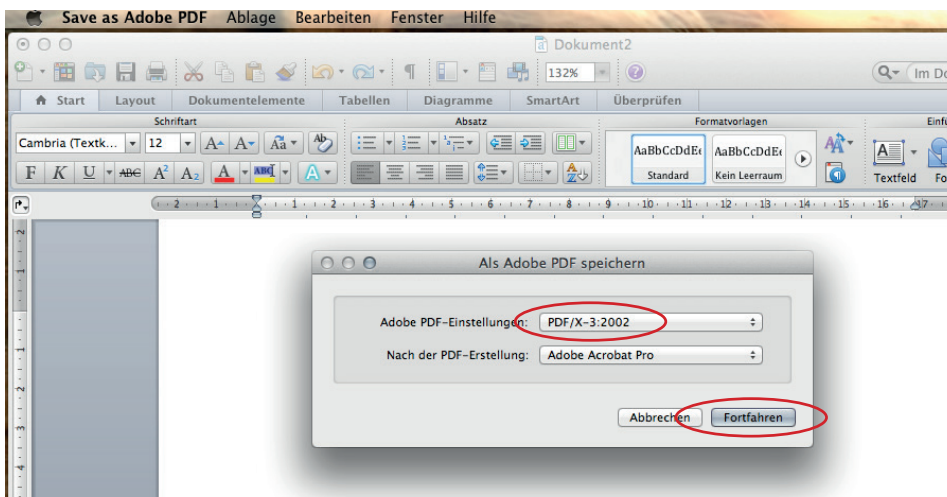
Save as Adobe PDF Ablage Bearbeiten Fenster Hilfe

Dokument2

132%

Im Do

Start Layout Dokumentelemente Tabellen Diagramme SmartArt Überprüfen

Schriftart Absatz Formatvorlagen Einfü

Cambria (Textk... 12

F K U ABC $A^2$ $A_2$ A

AaBbCcDdEe AaBbCcDdEe

Standard Kein Leerraum

Textfeld Fo

Als Adobe PDF speichern

Adobe PDF-Einstellungen: PDF/X-3:2002

Nach der PDF-Erstellung: Adobe Acrobat Pro

Abbrechen Fortfahren